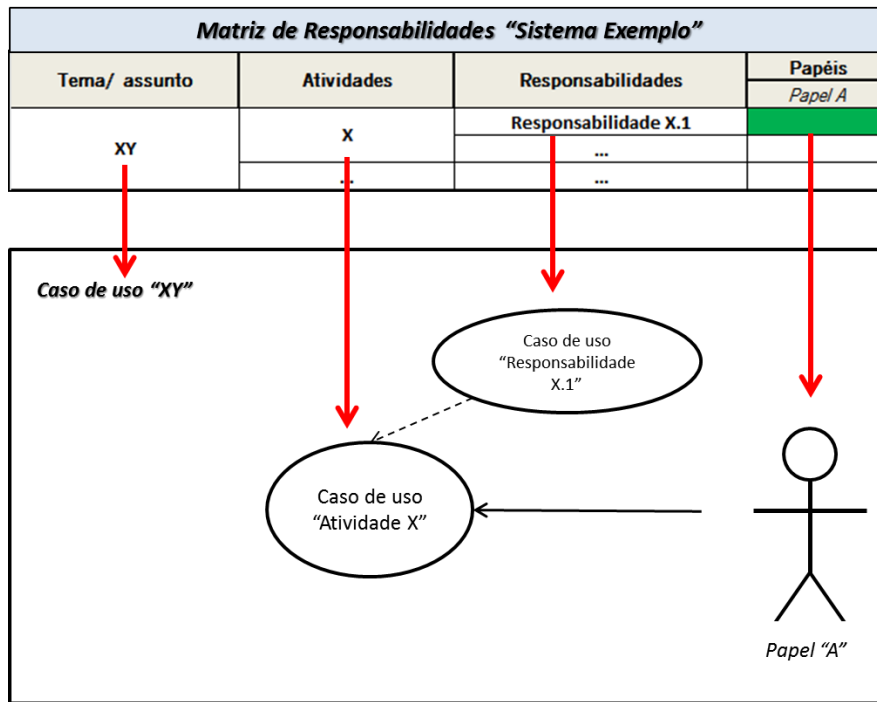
Matriz de Responsabilidades “Sistema Exemplo”

| Tema/ assunto | Atividades | Responsabilidades | Papéis |
|---|---|---|---|
| | | | Papel A |
| XY | X | Responsabilidade X.1 | |
| | | ... | |
| | ... | ... | |

Caso de uso “XY”

Caso de uso “Responsabilidade X.1”

Caso de uso “Atividade X”

Papel “A”